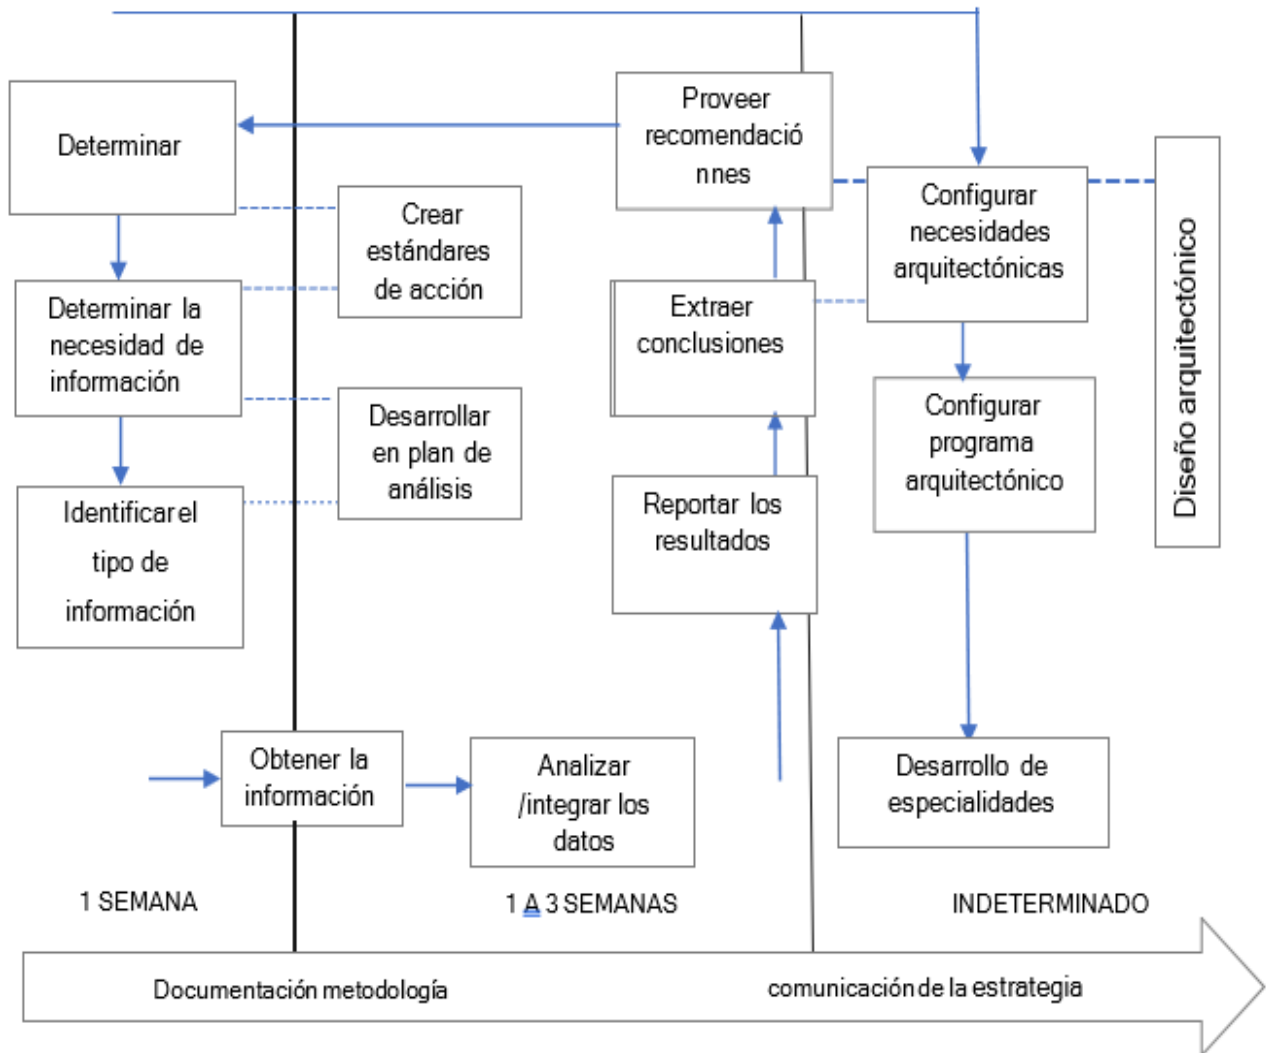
Determinar

Determinar la necesidad de información

Identificar el tipo de información

Crear estándares de acción

Desarrollar en plan de análisis

Obtener la información

Analizar /integrar los datos

Proveer recomendació nnes

Extraer conclusiones

Reportar los resultados

Configurar necesidades arquitectónicas

Configurar programa arquitectónico

Desarrollo de especialidades

Diseño arquitectónico

1 SEMANA

1 A 3 SEMANAS

INDETERMINADO

Documentación metodología

comunicación de la estrategia